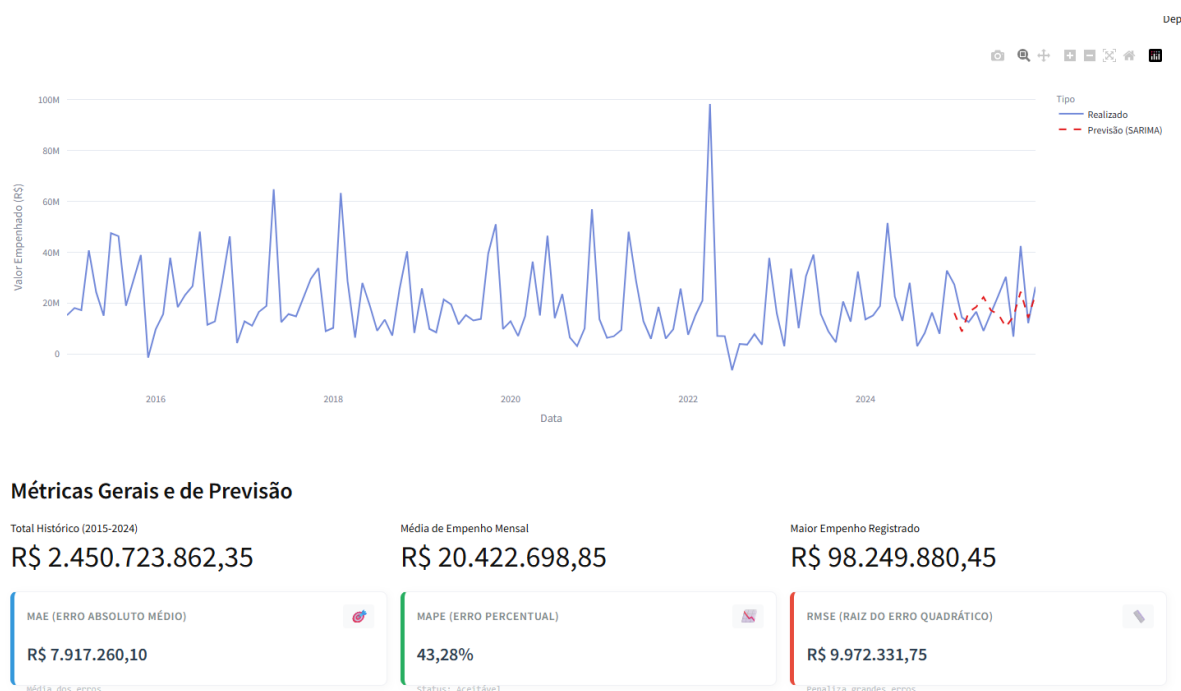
Dep

Tipo
Realizado
Previsão (SARIMA)

100M
80M
60M
40M
20M
0

Valor Empenhado (R$)

2016
2018
2020
2022
2024

Data

Métricas Gerais e de Previsão

Total Histórico (2015-2024)
R$ 2.450.723.862,35

Média de Empenho Mensal
R$ 20.422.698,85

Maior Empenho Registrado
R$ 98.249.880,45

MAE (ERRO ABSOLUTO MÉDIO)
R$ 7.917.260,10
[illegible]

MAPE (ERRO PERCENTUAL)
43,28%
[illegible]

RMSE (RAIZ DO ERRO QUADRÁTICO)
R$ 9.972.331,75
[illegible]